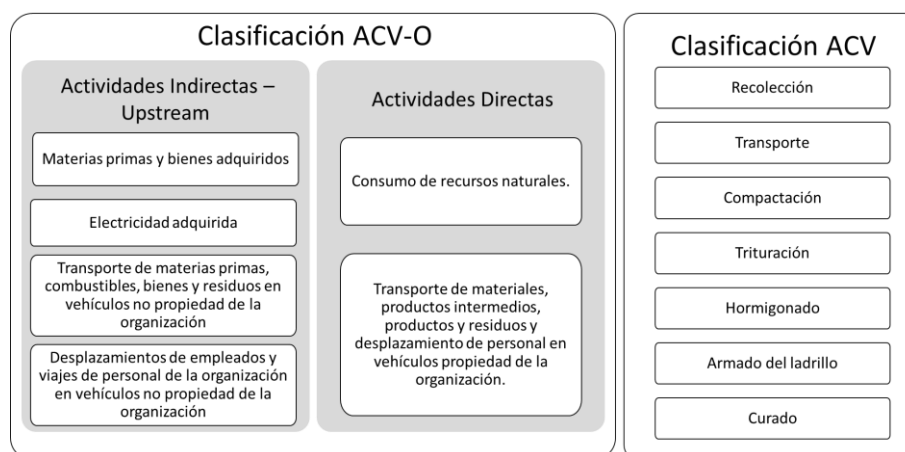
Clasificación ACV-O

Actividades Indirectas – Upstream

Materias primas y bienes adquiridos

Electricidad adquirida

Transporte de materias primas, combustibles, bienes y residuos en vehículos no propiedad de la organización

Desplazamientos de empleados y viajes de personal de la organización en vehículos no propiedad de la organización

Actividades Directas

Consumo de recursos naturales.

Transporte de materiales, productos intermedios, productos y residuos y desplazamiento de personal en vehículos propiedad de la organización.

Clasificación ACV

Recolección

Transporte

Compactación

Trituración

Hormigonado

Armado del ladrillo

Curado